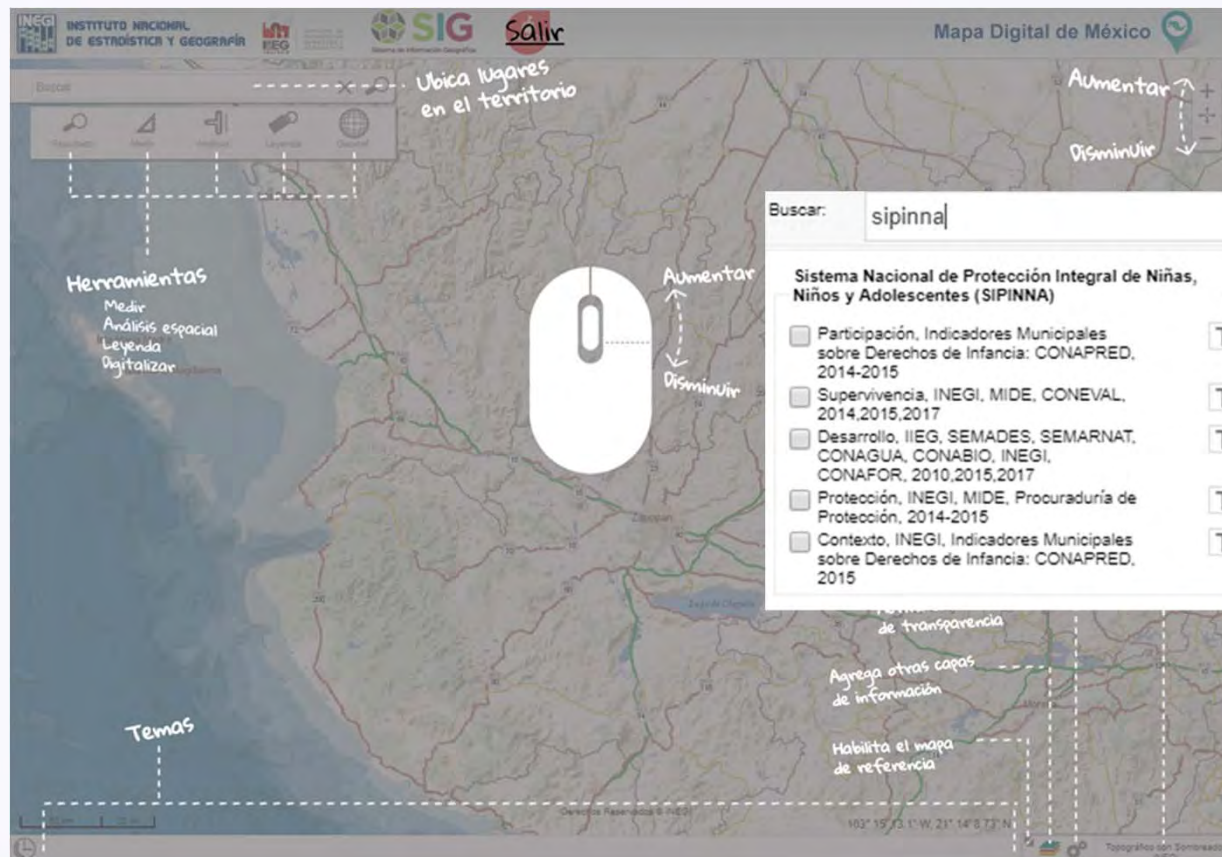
INEGI INSTITUTO NACIONAL DE ESTADÍSTICA Y GEOGRAFÍA

IIEG

SIG

Salir

Mapa Digital de México

Buscar

Ubica lugares en el territorio

Aumentar

Disminuir

Herramientas
Medir
Análisis espacial
Leyenda
Digitalizar

Aumentar

Disminuir

Buscar: sipinna

Sistema Nacional de Protección Integral de Niñas, Niños y Adolescentes (SIPINNA)

Participación, Indicadores Municipales sobre Derechos de Infancia: CONAPRED, 2014-2015

Supervivencia, INEGI, MIDE, CONEVAL, 2014,2015,2017

Desarrollo, IIEG, SEMADES, SEMARNAT, CONAGUA, CONABIO, INEGI, CONAFOR, 2010,2015,2017

Protección, INEGI, MIDE, Procuraduría de Protección, 2014-2015

Contexto, INEGI, Indicadores Municipales sobre Derechos de Infancia: CONAPRED, 2015

Zapopan

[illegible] de transparencia

Agrega otras capas de información

Habilita el mapa de referencia

Temas

Derechos Reservados © INEGI

103° 15' 13.1" W, 21° 14' 8.73" N

Topográfico con Sombreado